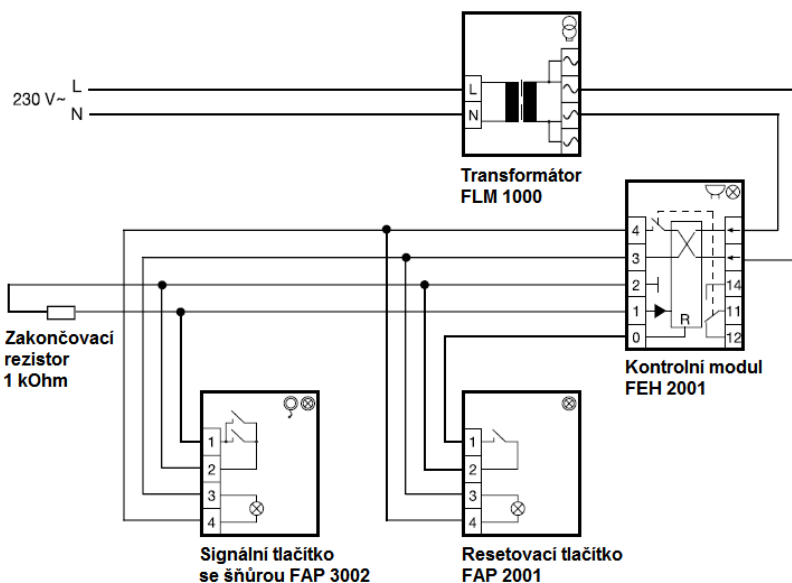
230 V~ L
N

L
N

Transformátor
FLM 1000

4
3
2
1
0
R
14
11
12

Kontrolní modul
FEH 2001

Zakončovací
rezistor
1 kOhm

1
2
3
4

Signální tlačítko
se šňůrou FAP 3002

1
2
3
4

Resetovací tlačítko
FAP 2001